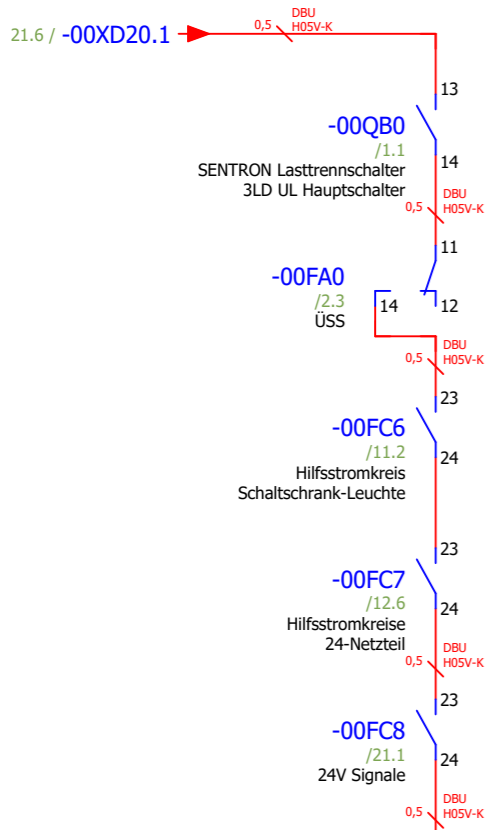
21.6 / -00XD20.1

0,5 DBU H05V-K

13

-00QB0
/1.1
SENTRON Lasttrennschalter
3LD UL Hauptschalter

14

0,5 DBU H05V-K

11

-00FA0
/2.3
ÜSS

14

12

0,5 DBU H05V-K

23

-00FC6
/11.2
Hilfsstromkreis
Schaltschrank-Leuchte

24

23

-00FC7
/12.6
Hilfsstromkreise
24-Netzteil

24

0,5 DBU H05V-K

23

-00FC8
/21.1
24V Signale

24

0,5 DBU H05V-K